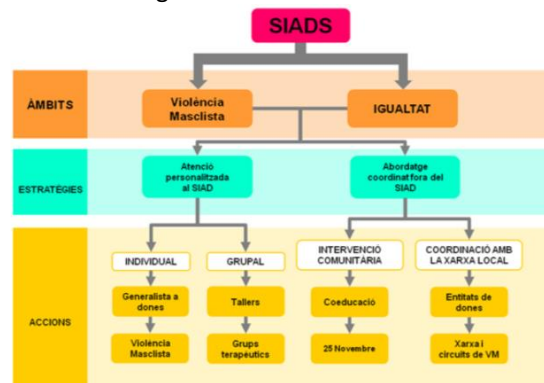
SIADS

ÀMBITS

Violència Masclista

IGUALTAT

ESTRATÈGIES

Atenció personalitzada al SIAD

Abordatge coordinatfora del SIAD

ACCIONS

INDIVIDUAL

GRUPAL

INTERVENCIÓ COMUNITÀRIA

COORDINACIÓ AMB LA XARXA LOCAL

Generalista a dones

Tallers

Coeducació

Entitats de dones

Violència Masclista

Grups terapeutics

25 Novembre

Xarxa i circuits de VM